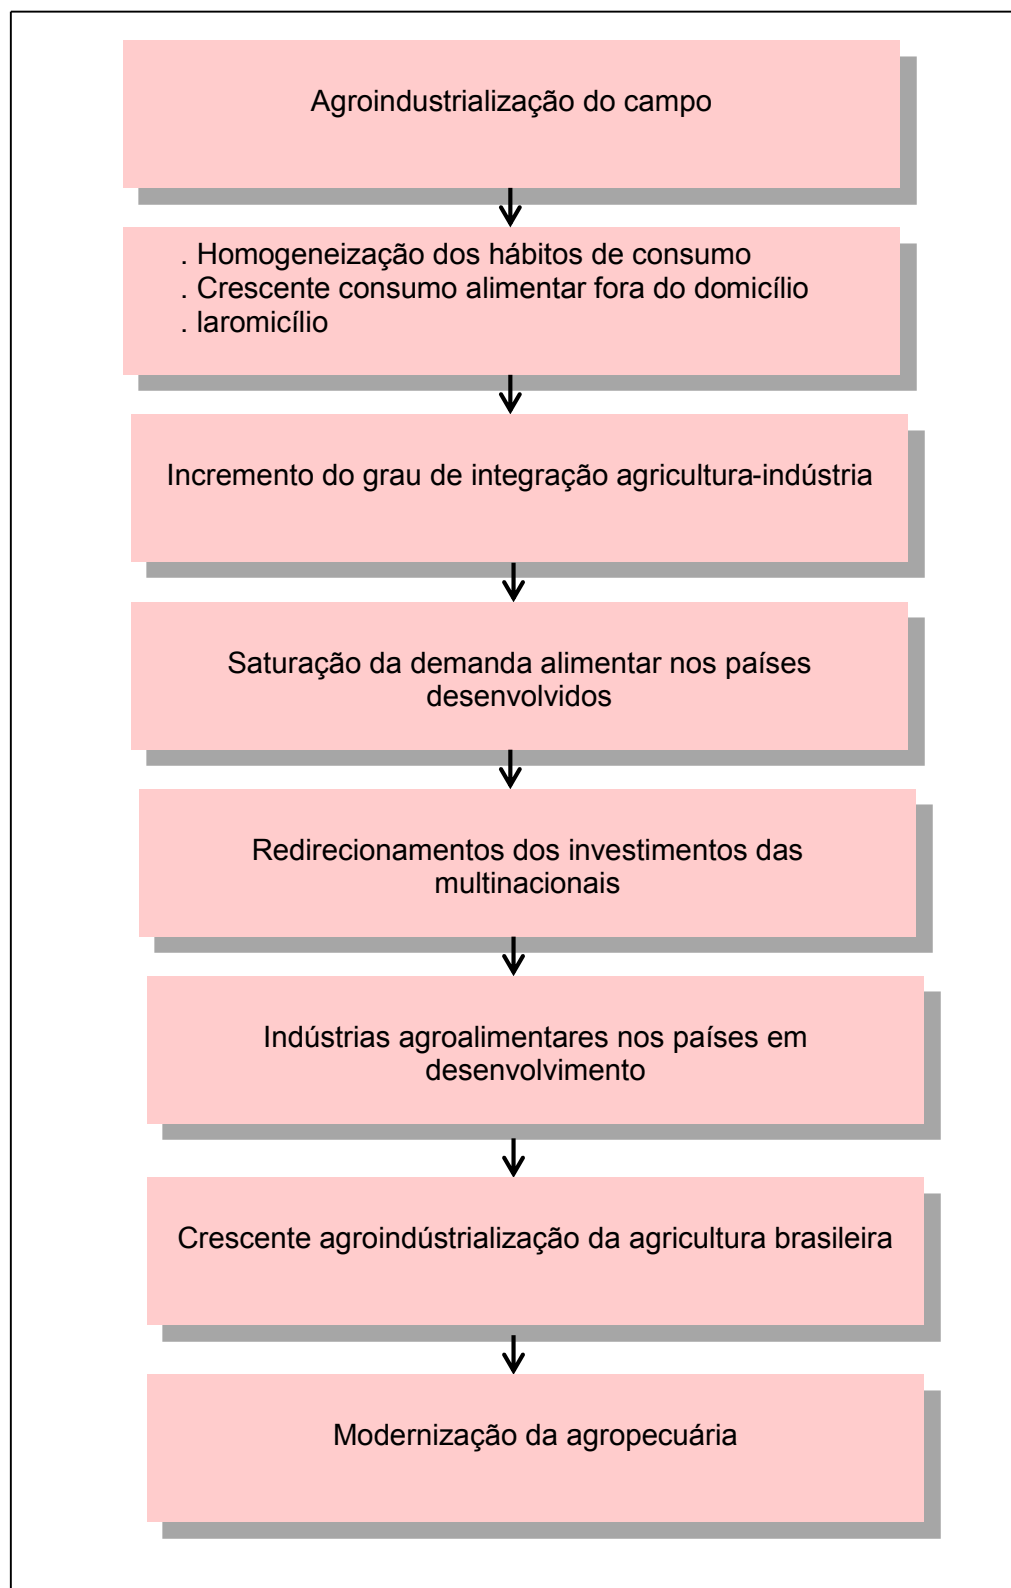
Agroindustrialização do campo

. Homogeneização dos hábitos de consumo
. Crescente consumo alimentar fora do domicílio
. laromicílio

Incremento do grau de integração agricultura-indústria

Saturação da demanda alimentar nos países desenvolvidos

Redirecionamentos dos investimentos das multinacionais

Indústrias agroalimentares nos países em desenvolvimento

Crescente agroindústrialização da agricultura brasileira

Modernização da agropecuária